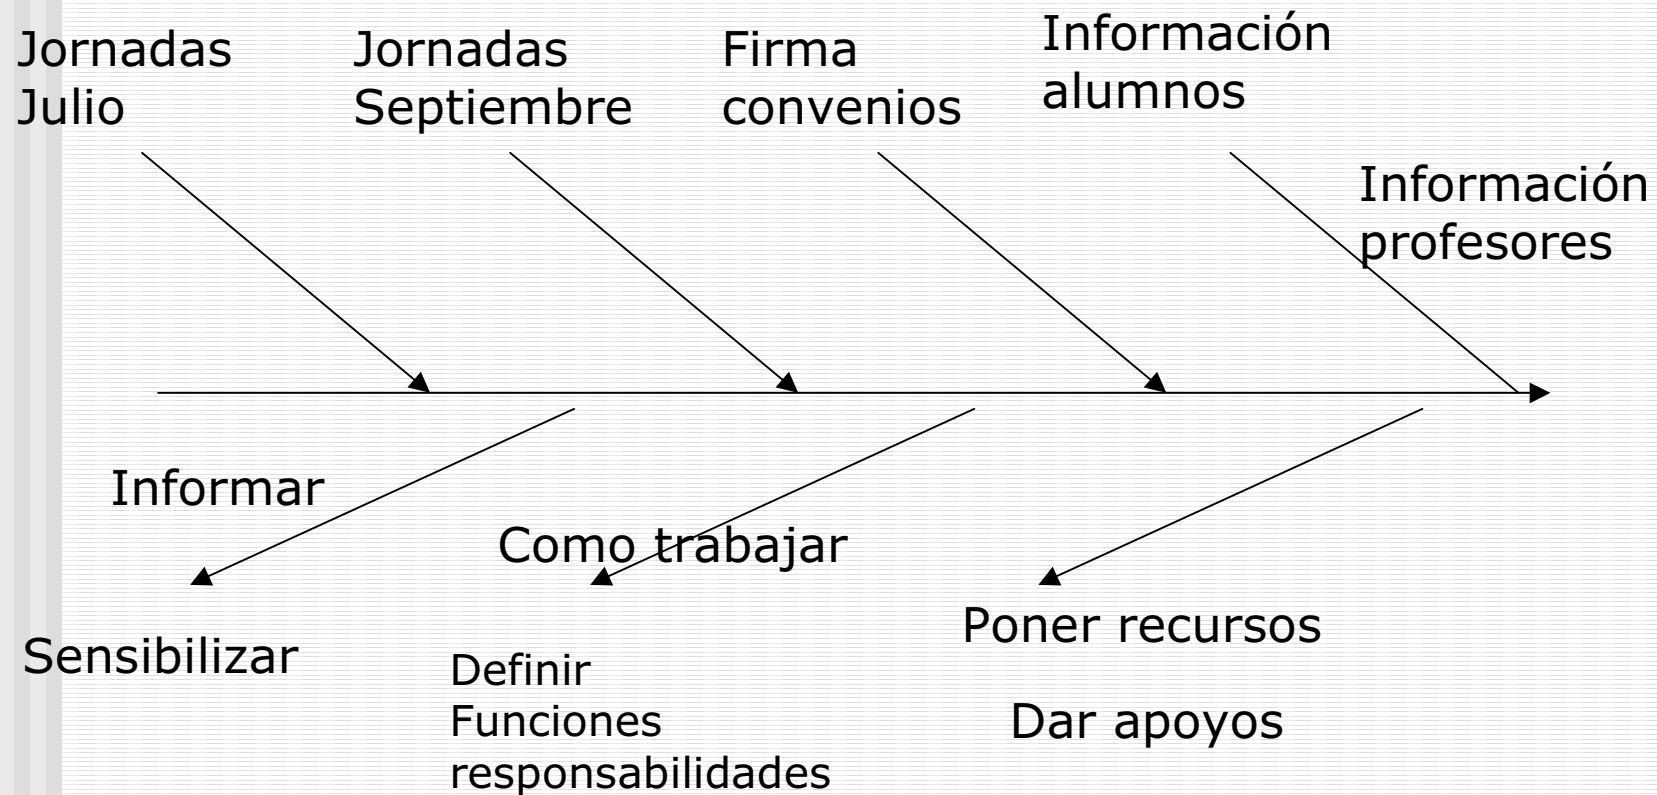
Jornadas Julio

Jornadas Septiembre

Firma convenios

Información alumnos

Información profesores

Informar

Sensibilizar

Como trabajar

Definir Funciones responsabilidades

Poner recursos

Dar apoyos